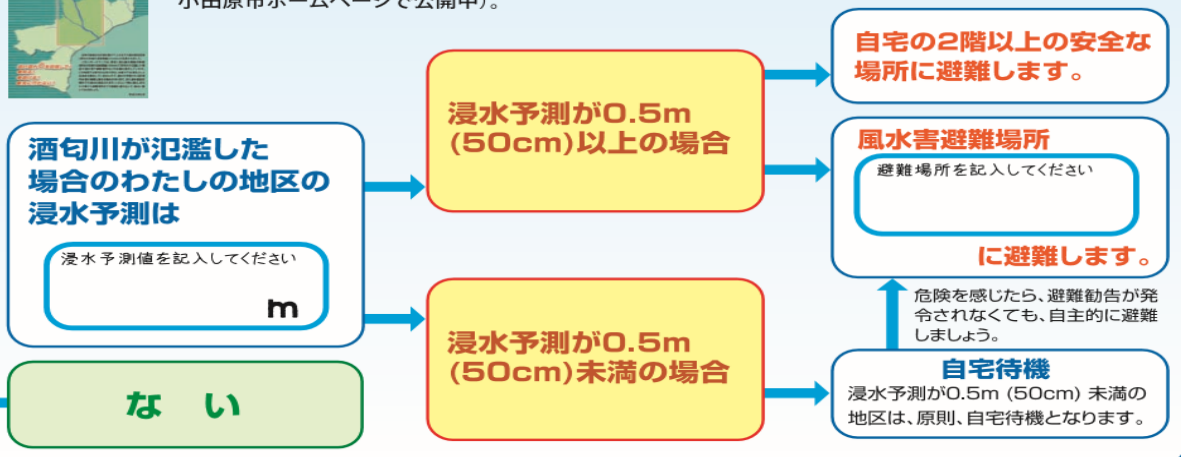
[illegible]田原市ホームページで公開中)。

酒匂川が氾濫した場合のわたしの地区の浸水予測は

浸水予測値を記入してください

m

ない

浸水予測が0.5m (50cm)以上の場合

浸水予測が0.5m (50cm)未満の場合

自宅の2階以上の安全な場所に避難します。

風水害避難場所

避難場所を記入してください

に避難します。

危険を感じたら、避難勧告が発令されなくても、自主的に避難しましょう。

自宅待機

浸水予測が0.5m (50cm) 未満の地区は、原則、自宅待機となります。